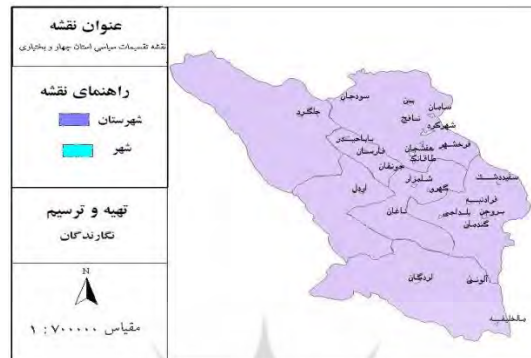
عنوان نقشه
نقشه تقسیمات سیاسی استان چهار و بختیاری

راهنمای نقشه
شهرستان
شهر

تهیه و ترسیم
نگارندگان

N

مقیاس ۱ : ۷۰۰۰۰۰

سودجان
جلگرد
بن
سامان
نافچ
شهرکرد
باباحیدر
فارسان
فرخشهر
هفشجان
طاقانک
سفیددشت
جونقان
شلمزار
گهرو
اردل
ناغان
فرادنبه
بروجن
بلداجی
گندمان
لردگان
آلونی
بیرگان
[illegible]